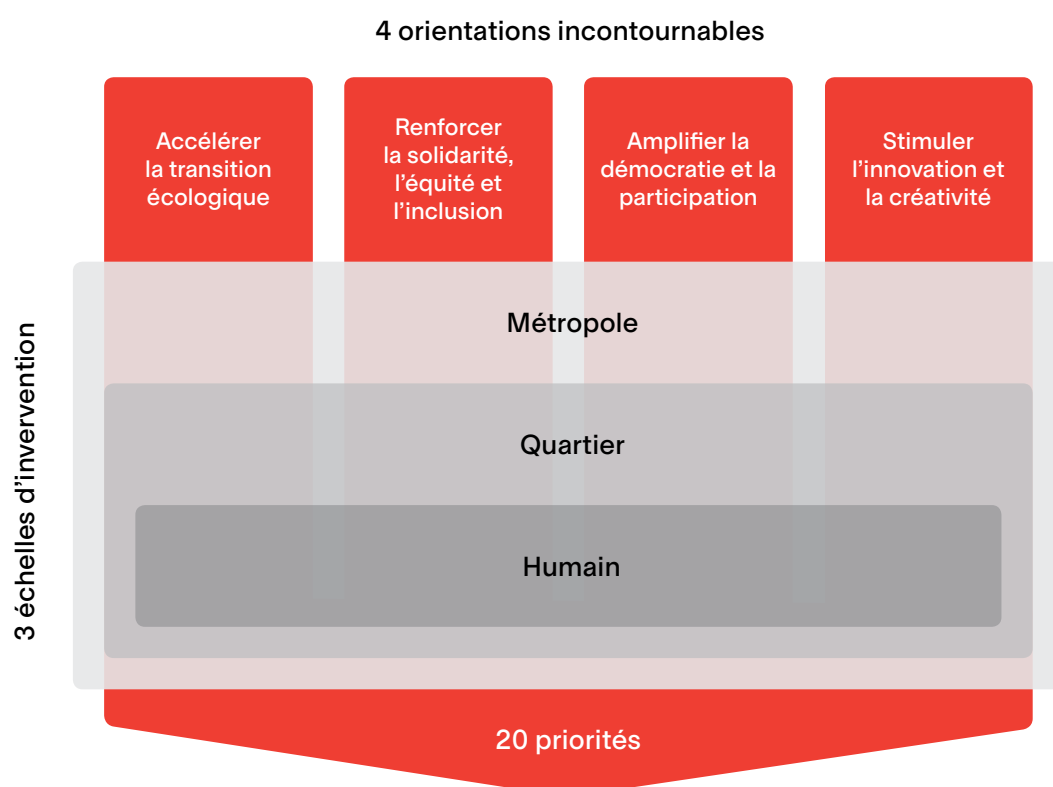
4 orientations incontournables

Accélérer la transition écologique

Renforcer la solidarité, l'équité et l'inclusion

Amplifier la démocratie et la participation

Stimuler l'innovation et la créativité

3 échelles d'invervention

Métropole

Quartier

Humain

20 priorités